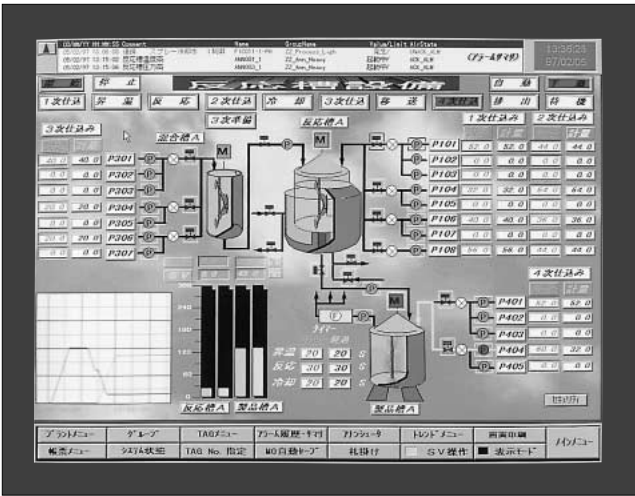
YY/MM/DD HH:MM:SS Comment | Name | GroupName | Value/Limit AlrState

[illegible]

(アラームサマリ)

13:35:28
97/02/05

運転　停止

反応槽設備

自動　手動

1次仕込　昇温　反応　2次仕込　冷却　3次仕込　移送　4次仕込　排出　待機

3次仕込み

混合槽A

3次原料

反応槽A

M

P301　40.0　40.0
P302　0.0　0.0
P303　0.0　0.0
P304　20.0　20.0
P305　0.0　0.0
P306　20.0　20.0
P307　0.0　0.0

1次仕込み　2次仕込み

P101　52.0　52.0　44.0　44.0
P102　0.0　0.0　0.0　0.0
P103　0.0　0.0　0.0　0.0
P104　32.0　32.0　64.0　64.0
P105　0.0　0.0　0.0　0.0
P106　40.0　40.0　36.0　36.0
P107　0.0　0.0　0.0　0.0
P108　56.0　56.0　44.0　44.0

4次仕込み

P401　52.0　52.0
P402　0.0　0.0
P403　0.0　0.0
P404　40.0　32.0
P405　0.0　0.0

タイマー
昇温　20　20　S
反応　30　30　S
冷却　20　20　S

製品槽A

反応槽A　製品槽A

セキュリティ

プラントメニュー　グループ　TAGメニュー　アラーム履歴・サマリ　アナンシェータ　トレンドメニュー　画面印刷
帳票メニュー　システム状態　TAG No. 指定　MD自動トープ　札掛け　SV操作　表示モード
メインメニュー